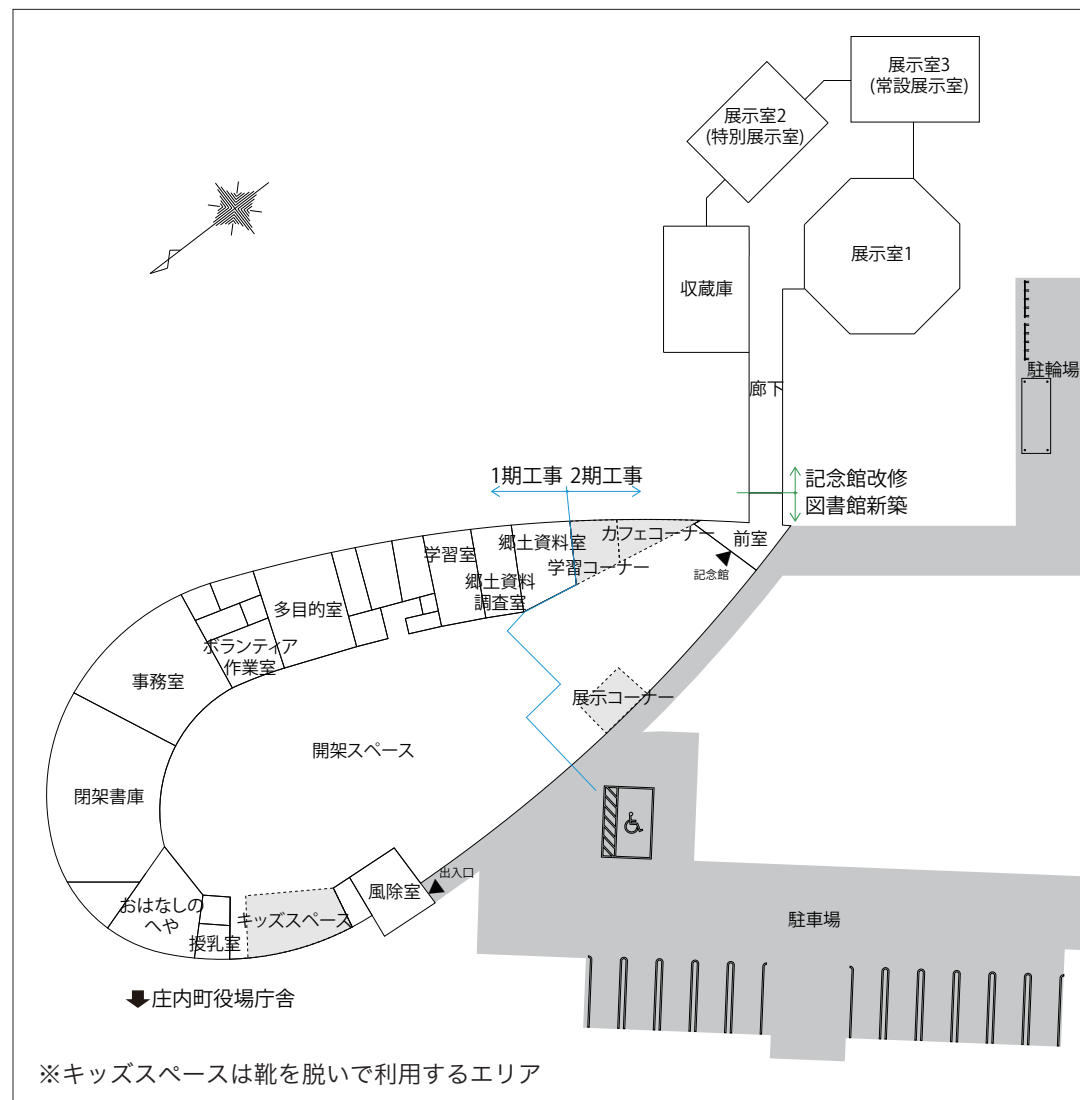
展示室3
(常設展示室)

展示室2
(特別展示室)

展示室1

収蔵庫

駐輪場

廊下

1期工事 2期工事

記念館改修
図書館新築

前室

記念館

カフェコーナー

学習室

郷土資料室

学習コーナー

郷土資料
調査室

多目的室

ボランティア
作業室

事務室

展示コーナー

開架スペース

閉架書庫

出入口

風除室

駐車場

おはなしの
へや

授乳室

キッズスペース

庄内町役場庁舎

※キッズスペースは靴を脱いで利用するエリア